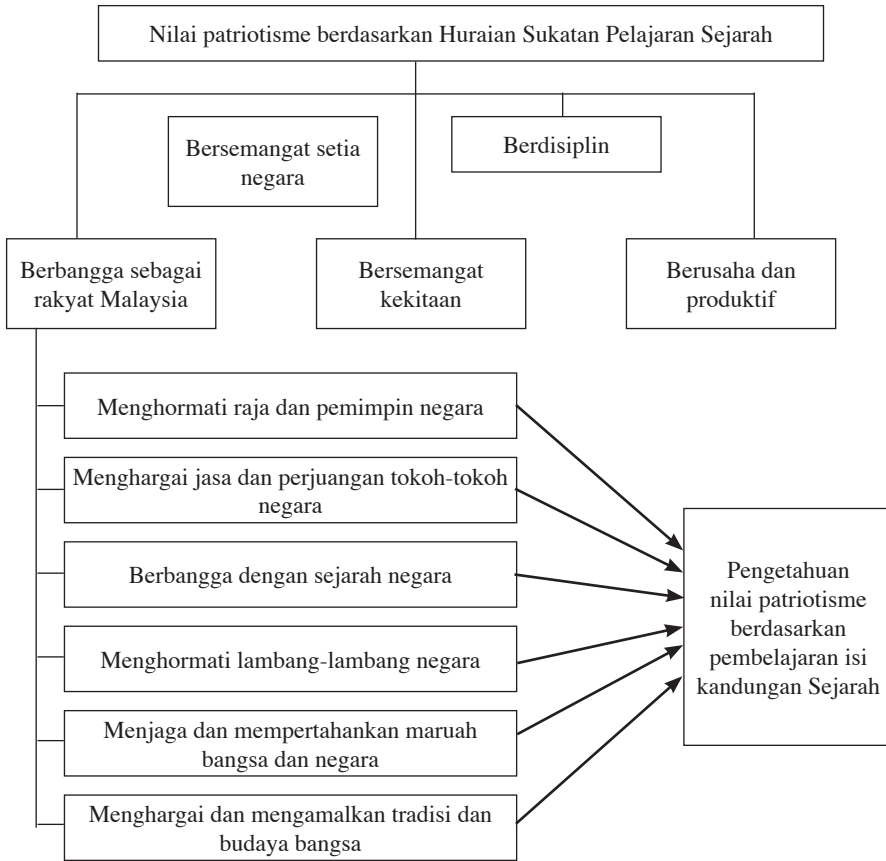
Nilai patriotisme berdasarkan Huraian Sukatan Pelajaran Sejarah

Bersemangat setia negara

Berdisiplin

Berbangga sebagai rakyat Malaysia

Bersemangat kekitaan

Berusaha dan produktif

Menghormati raja dan pemimpin negara

Menghargai jasa dan perjuangan tokoh-tokoh negara

Berbangga dengan sejarah negara

Menghormati lambang-lambang negara

Menjaga dan mempertahankan maruah bangsa dan negara

Menghargai dan mengamalkan tradisi dan budaya bangsa

Pengetahuan nilai patriotisme berdasarkan pembelajaran isi kandungan Sejarah